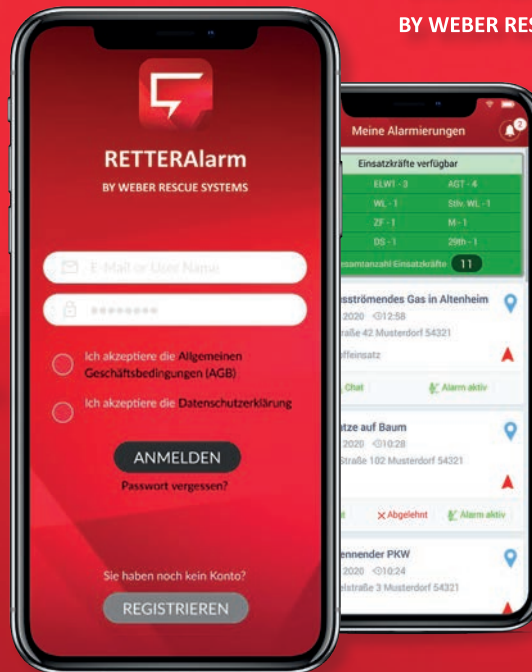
BY WEBER RES

RETTERAlarm

BY WEBER RESCUE SYSTEMS

E-Mail or User Name

••••••••

Ich akzeptiere die Allgemeinen Geschäftsbedingungen (AGB)

Ich akzeptiere die Datenschutzerklärung

ANMELDEN

Passwort vergessen?

Sie haben noch kein Konto?

REGISTRIEREN

Meine Alarmierungen

Einsatzkräfte verfügbar

| ELW1 - 3 | AGT - 4 |
|---|---|
| WL - 1 | Stlv. WL - 1 |
| ZF - 1 | M - 1 |
| DS - 1 | 29th - 1 |

esamtanzahl Einsatzkräfte 11

sströmendes Gas in Altenheim

2020 12:58

traße 42 Musterdorf 54321

ffeinsatz

Chat

Alarm aktiv

tze auf Baum

2020 10:28

Straße 102 Musterdorf 54321

Abgelehnt

Alarm aktiv

ennender PKW

2020 10:24

lstraße 3 Musterdorf 54321